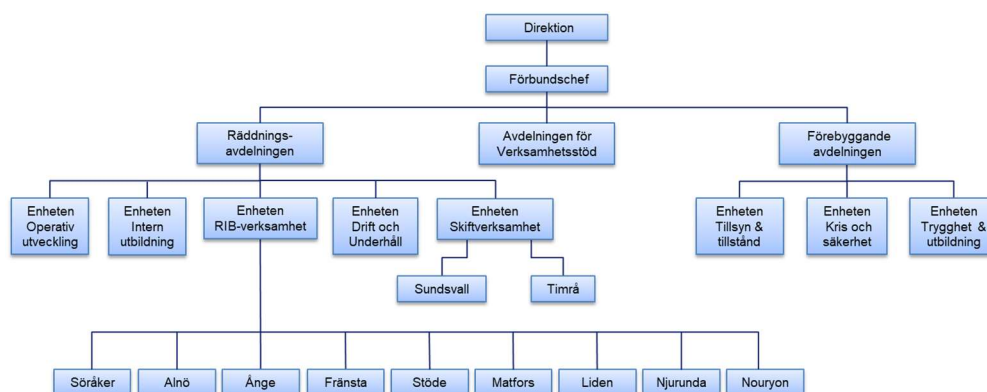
Direktion

Förbundschef

Räddnings-avdelningen

Avdelningen för Verksamhetsstöd

Förebyggande avdelningen

Enheten Operativ utveckling

Enheten Intern utbildning

Enheten RIB-verksamhet

Enheten Drift och Underhåll

Enheten Skiftverksamhet

Sundsvall

Timrå

Enheten Tillsyn & tillstånd

Enheten Kris och säkerhet

Enheten Trygghet & utbildning

Söråker

Alnö

Ånge

Fränsta

Stöde

Matfors

Liden

Njurunda

Nouryon